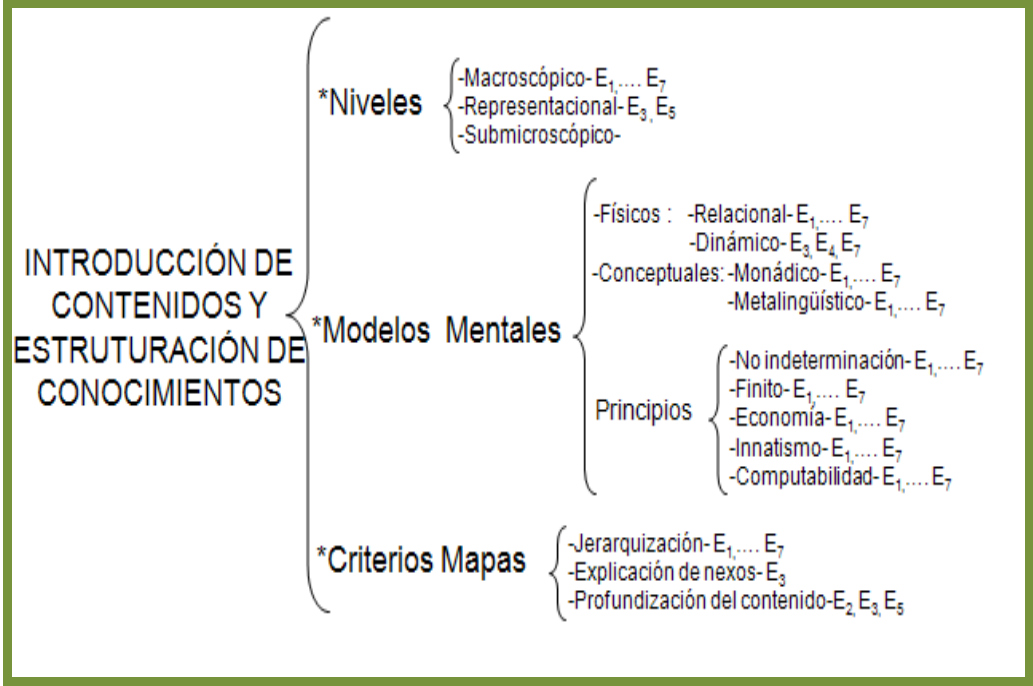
INTRODUCCIÓN DE CONTENIDOS Y ESTRUTURACIÓN DE CONOCIMIENTOS

*Niveles
-Macroscópico- $E_1$,.... $E_7$
-Representacional- $E_3$, $E_5$
-Submicroscópico-

*Modelos Mentales
-Físicos : -Relacional- $E_1$,.... $E_7$
-Dinámico- $E_3$, $E_4$, $E_7$
-Conceptuales: -Monádico- $E_1$,.... $E_7$
-Metalingüístico- $E_1$,.... $E_7$
Principios
-No indeterminación- $E_1$,.... $E_7$
-Finito- $E_1$,.... $E_7$
-Economía- $E_1$,.... $E_7$
-Innatismo- $E_1$,.... $E_7$
-Computabilidad- $E_1$,.... $E_7$

*Criterios Mapas
-Jerarquización- $E_1$,.... $E_7$
-Explicación de nexos- $E_3$
-Profundización del contenido- $E_2$, $E_3$, $E_5$